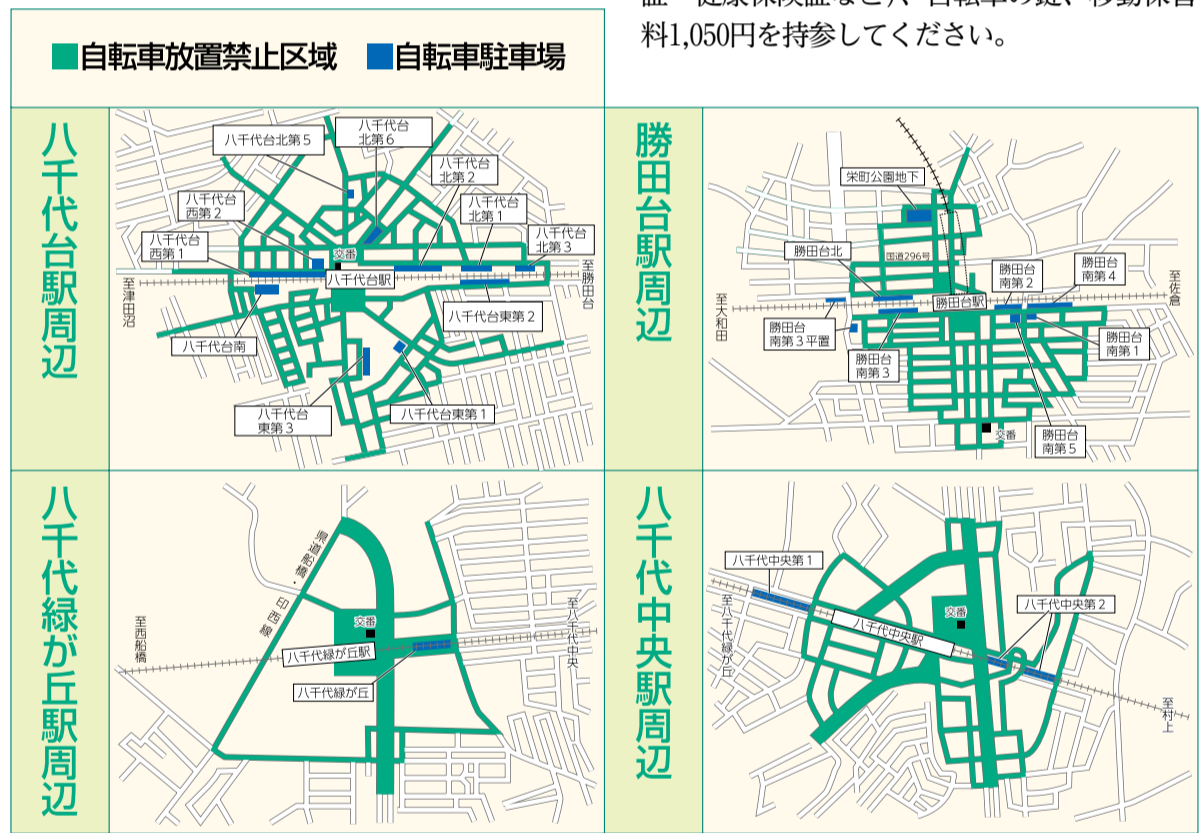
証・健康保険証など）、自転車の鍵、移動保管料1,050円を持参してください。

■自転車放置禁止区域 ■自転車駐車場

八千代台駅周辺

八千代台北第５
八千代台北第６
八千代台北第２
八千代台北第１
八千代台北第３
八千代台西第２
八千代台西第１
交番
八千代台駅
至勝田台
至津田沼
八千代台東第２
八千代台南
八千代台東第３
八千代台東第１

勝田台駅周辺

栄町公園地下
勝田台北
国道296号
勝田台南第２
勝田台南第４
至佐倉
至大和田
勝田台駅
勝田台南第３平置
勝田台南第３
勝田台南第１
交番
勝田台南第５

八千代緑が丘駅周辺

県道船橋・印西線
至西船橋
交番
八千代緑が丘駅
八千代緑が丘
至八千代中央

八千代中央駅周辺

八千代中央第１
至八千代緑が丘
交番
八千代中央第２
八千代中央駅
至村上